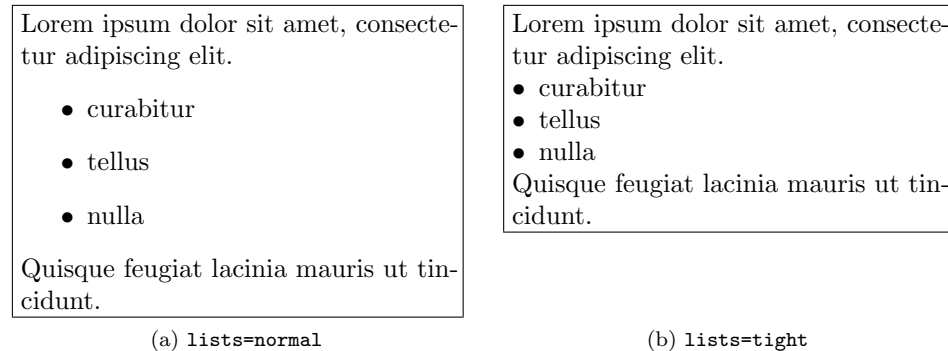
Lorem ipsum dolor sit amet, consectetur adipiscing elit.

- curabitur
- tellus
- nulla

Quisque feugiat lacinia mauris ut tincidunt.

(a) lists=normal

Lorem ipsum dolor sit amet, consectetur adipiscing elit.
- curabitur
- tellus
- nulla
Quisque feugiat lacinia mauris ut tincidunt.

(b) lists=tight